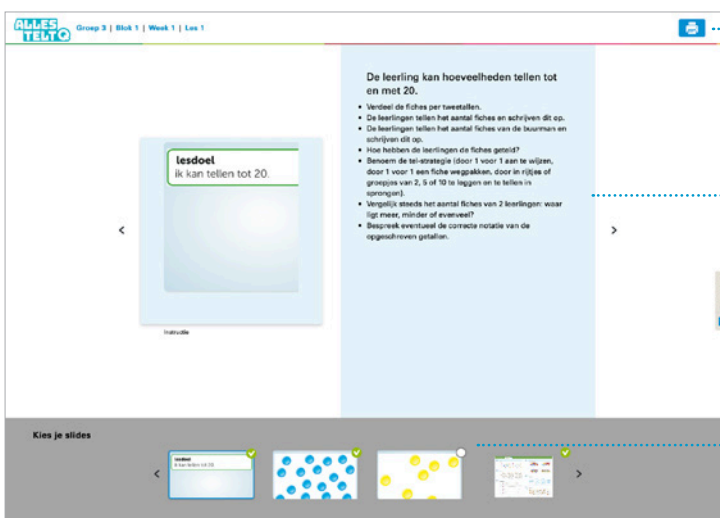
ALLES TELT Q

Groep 3 | Blok 1 | Week 1 | Les 1

lesdoel
ik kan tellen tot 20.

Instructie

De leerling kan hoeveelheden tellen tot en met 20.

- Verdeel de fiches per tweetallen.
- De leerlingen tellen het aantal fiches en schrijven dit op.
- De leerlingen tellen het aantal fiches van de buurman en schrijven dit op.
- Hoe hebben de leerlingen de fiches geteld?
- Benoem de tel-strategie (door 1 voor 1 aan te wijzen, door 1 voor 1 een fiche wegpakken, door in rijtjes of groepjes van 2, 5 of 10 te leggen en te tellen in sprongen).
- Vergelijk steeds het aantal fiches van 2 leerlingen: waar ligt meer, minder of evenveel?
- Bespreek eventueel de correcte notatie van de opgeschreven getallen.

Kies je slides

lesdoel
ik kan tellen tot 20.